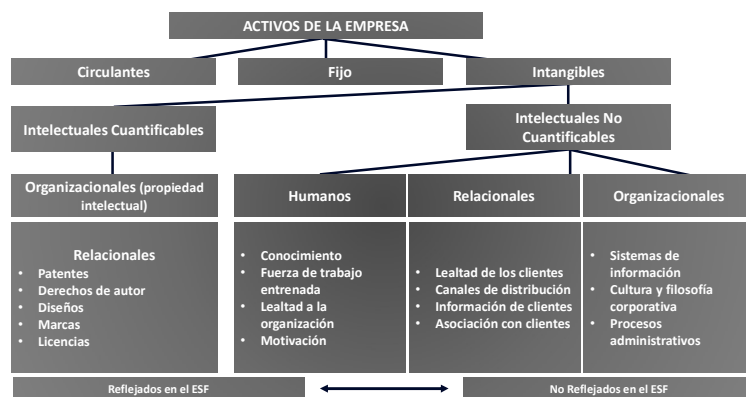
ACTIVOS DE LA EMPRESA

Circulantes

Fijo

Intangibles

Intelectuales Cuantificables

Intelectuales No Cuantificables

Organizacionales (propiedad intelectual)

Humanos

Relacionales

Organizacionales

Relacionales
• Patentes
• Derechos de autor
• Diseños
• Marcas
• Licencias

• Conocimiento
• Fuerza de trabajo entrenada
• Lealtad a la organización
• Motivación

• Lealtad de los clientes
• Canales de distribución
• Información de clientes
• Asociación con clientes

• Sistemas de información
• Cultura y filosofía corporativa
• Procesos administrativos

Reflejados en el ESF

No Reflejados en el ESF